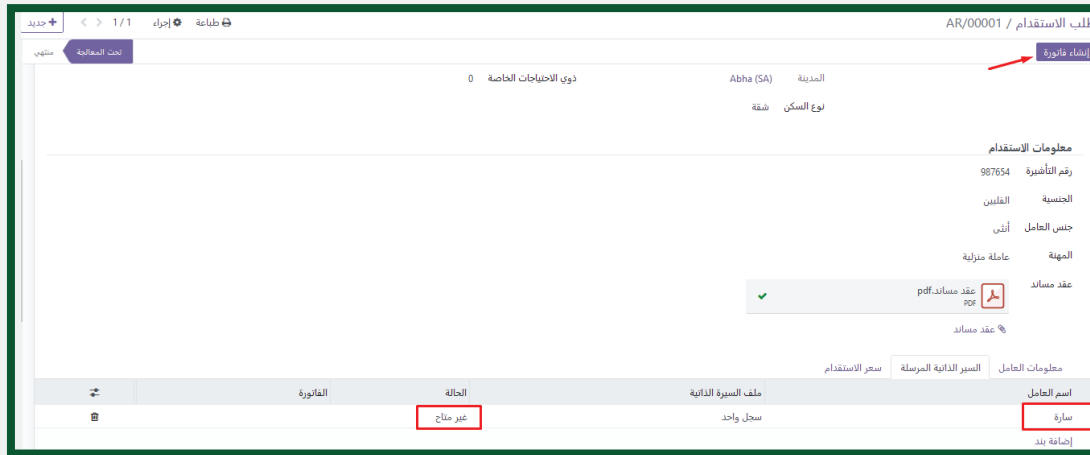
طلب الاستقدام / AR/00001

طباعة ⚙ إجراء 1 / 1 + جديد

إنشاء فاتورة

تحت المعالجة منتهي

المدينة Abha (SA) ذوي الاحتياجات الخاصة 0

نوع السكن شقة

معلومات الاستقدام

رقم التأشيرة 987654

الجنسية الفلبين

جنس العامل أنثى

المهنة عاملة منزلية

عقد مساند عقد مساند.pdf PDF

عقد مساند

معلومات العامل السير الذاتية المرسلة سعر الاستقدام

| اسم العامل | ملف السيرة الذاتية | الحالة | الفاتورة |
|---|---|---|---|
| سارة | سجل واحد | غير متاح | |

إضافة بند